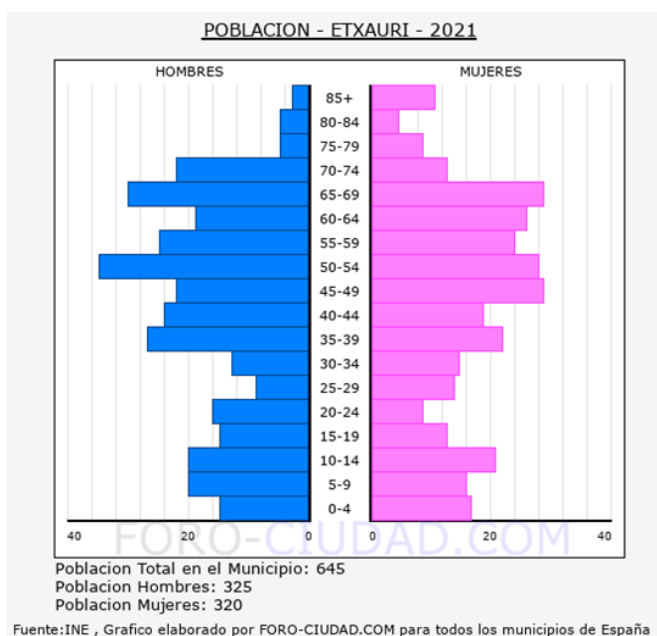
POBLACION - ETXAURI - 2021

HOMBRES

MUJERES

85+
80-84
75-79
70-74
65-69
60-64
55-59
50-54
45-49
40-44
35-39
30-34
25-29
20-24
15-19
10-14
5-9
0-4

40 20 0 0 20 40

FORO-CIUDAD.COM

Poblacion Total en el Municipio: 645
Poblacion Hombres: 325
Poblacion Mujeres: 320

Fuente:INE , Grafico elaborado por FORO-CIUDAD.COM para todos los municipios de España